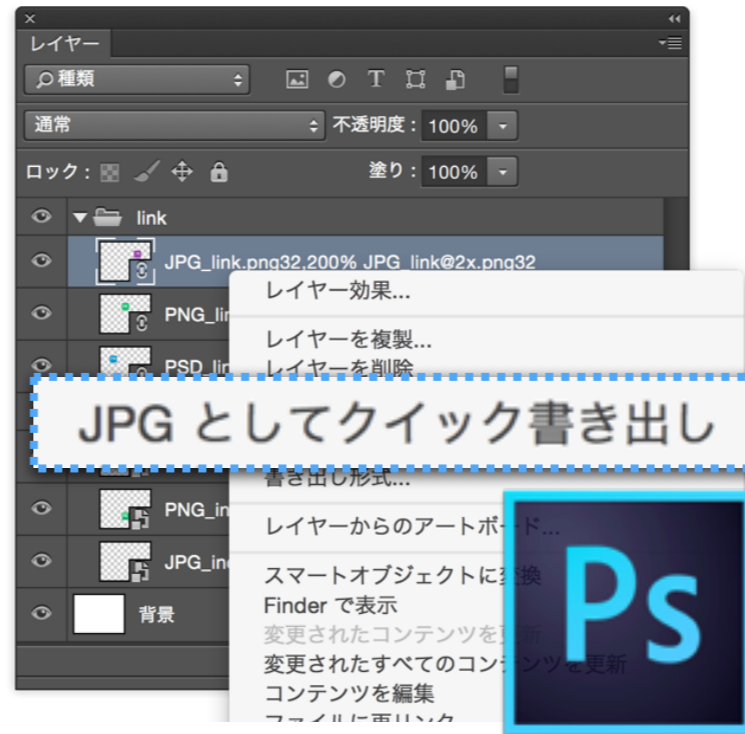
レイヤー

種類

T

通常

不透明度： 100%

ロック：

塗り： 100%

link

JPG_link.png32,200% JPG_link@2x.png32

PNG_lin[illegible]

PSD_lin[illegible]

PNG_in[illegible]

JPG_in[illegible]

背景

レイヤー効果...

レイヤーを複製...

レイヤーを削除

JPG としてクイック書き出し

書き出し形式...

レイヤーからのアートボード...

スマートオブジェクトに変換

Finder で表示

変更されたコンテンツを更新

変更されたすべてのコンテンツを更新

コンテンツを編集

ファイルに再リンク...

Ps